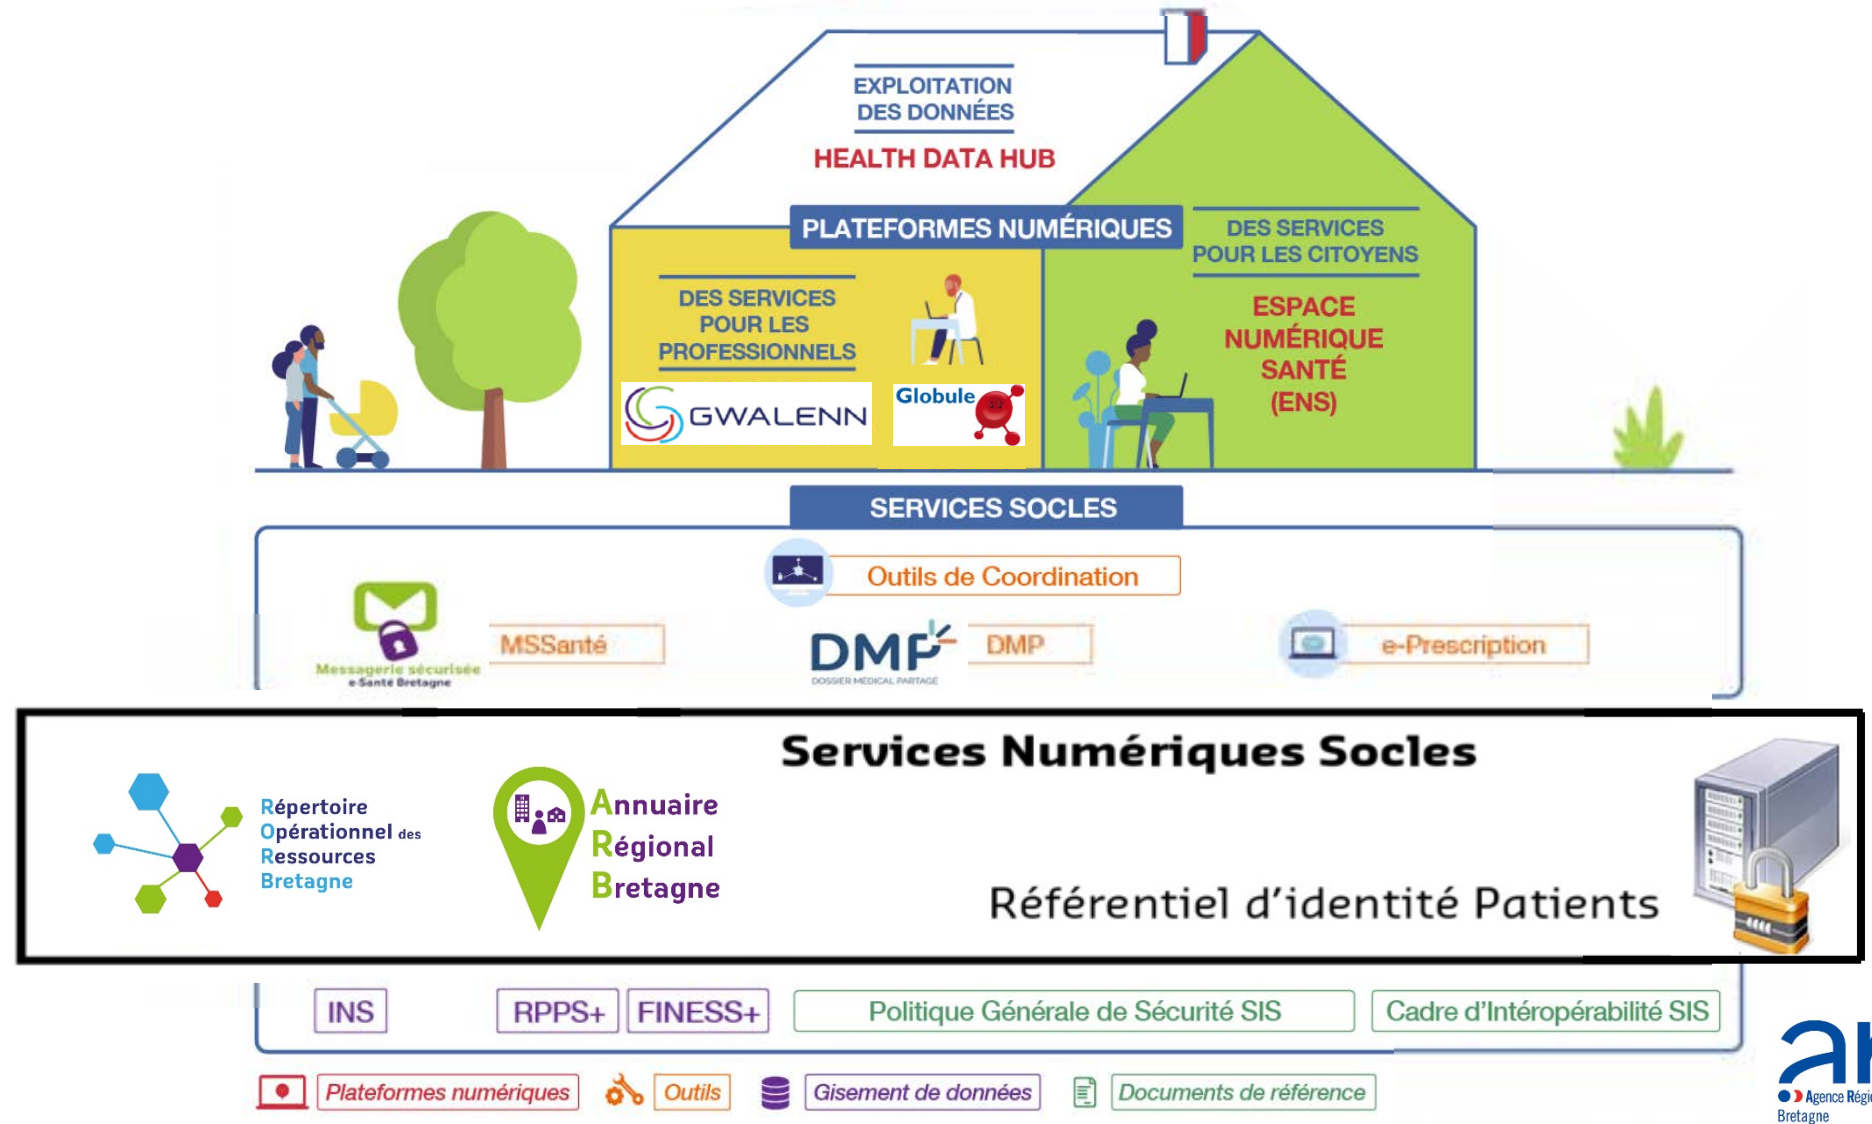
EXPLOITATION DES DONNÉES

HEALTH DATA HUB

PLATEFORMES NUMÉRIQUES

DES SERVICES POUR LES PROFESSIONNELS

GWALENN

Globule

DES SERVICES POUR LES CITOYENS

ESPACE NUMÉRIQUE SANTÉ (ENS)

SERVICES SOCLES

Outils de Coordination

Messagerie sécurisée e-Santé Bretagne

MSSanté

DMP
DOSSIER MÉDICAL PARTAGÉ

DMP

e-Prescription

Services Numériques Socles

Répertoire Opérationnel des Ressources Bretagne

Annuaire Régional Bretagne

Référentiel d'identité Patients

INS

RPPS+

FINESS+

Politique Générale de Sécurité SIS

Cadre d'Interopérabilité SIS

Plateformes numériques

Outils

Gisement de données

Documents de référence

ar
Agence Régi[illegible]
Bretagne